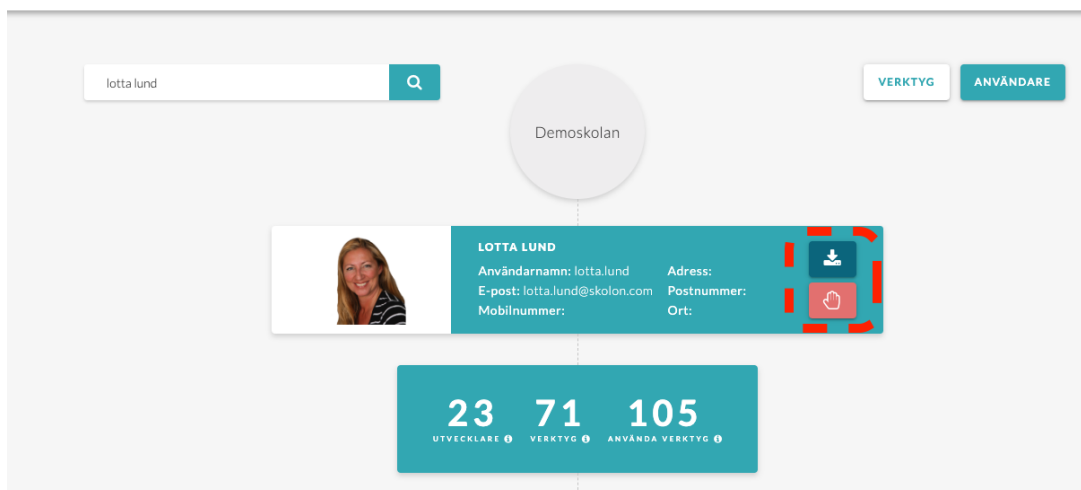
lotta lund

VERKTYG

ANVÄNDARE

Demoskolan

LOTTA LUND

Användarnamn: lotta.lund

E-post: lotta.lund@skolon.com

Mobilnummer:

Adress:

Postnummer:

Ort:

23 UTVECKLARE

71 VERKTYG

105 ANVÄNDA VERKTYG